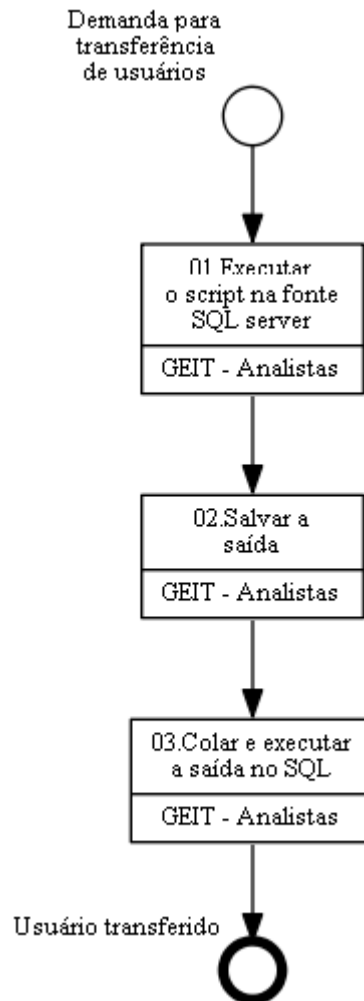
Demanda para transferência de usuários

01.Executar o script na fonte SQL server

GEIT - Analistas

02.Salvar a saída

GEIT - Analistas

03.Colar e executar a saída no SQL

GEIT - Analistas

Usuário transferido